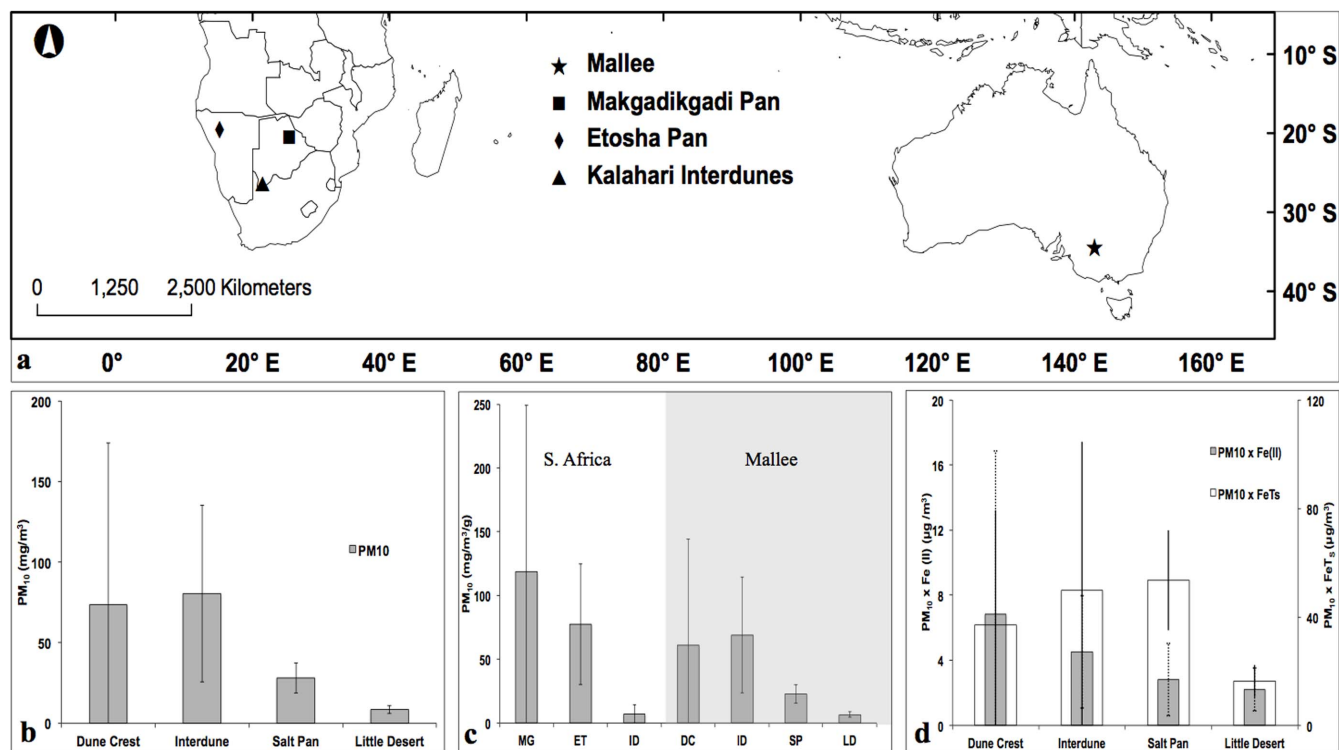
★ Mallee
■ Makgadikgadi Pan
♦ Etosha Pan
▲ Kalahari Interdunes

10° S
20° S
30° S
40° S

0 1,250 2,500 Kilometers

a 0° 20° E 40° E 60° E 80° E 100° E 120° E 140° E 160° E

200
150
100
50
0
$PM_{10}$ (mg/m$^3$)
PM10
b Dune Crest Interdune Salt Pan Little Desert

250
200
150
100
50
0
$PM_{10}$ (mg/m$^3$/g)
S. Africa
Mallee
c MG ET ID DC ID SP LD

20
16
12
8
4
0
$PM_{10}$ x Fe (II) (µg/m$^3$)
120
80
40
0
$PM_{10}$ x $FeT_S$ (µg/m$^3$)
PM10 x Fe(II)
PM10 x FeTs
d Dune Crest Interdune Salt Pan Little Desert